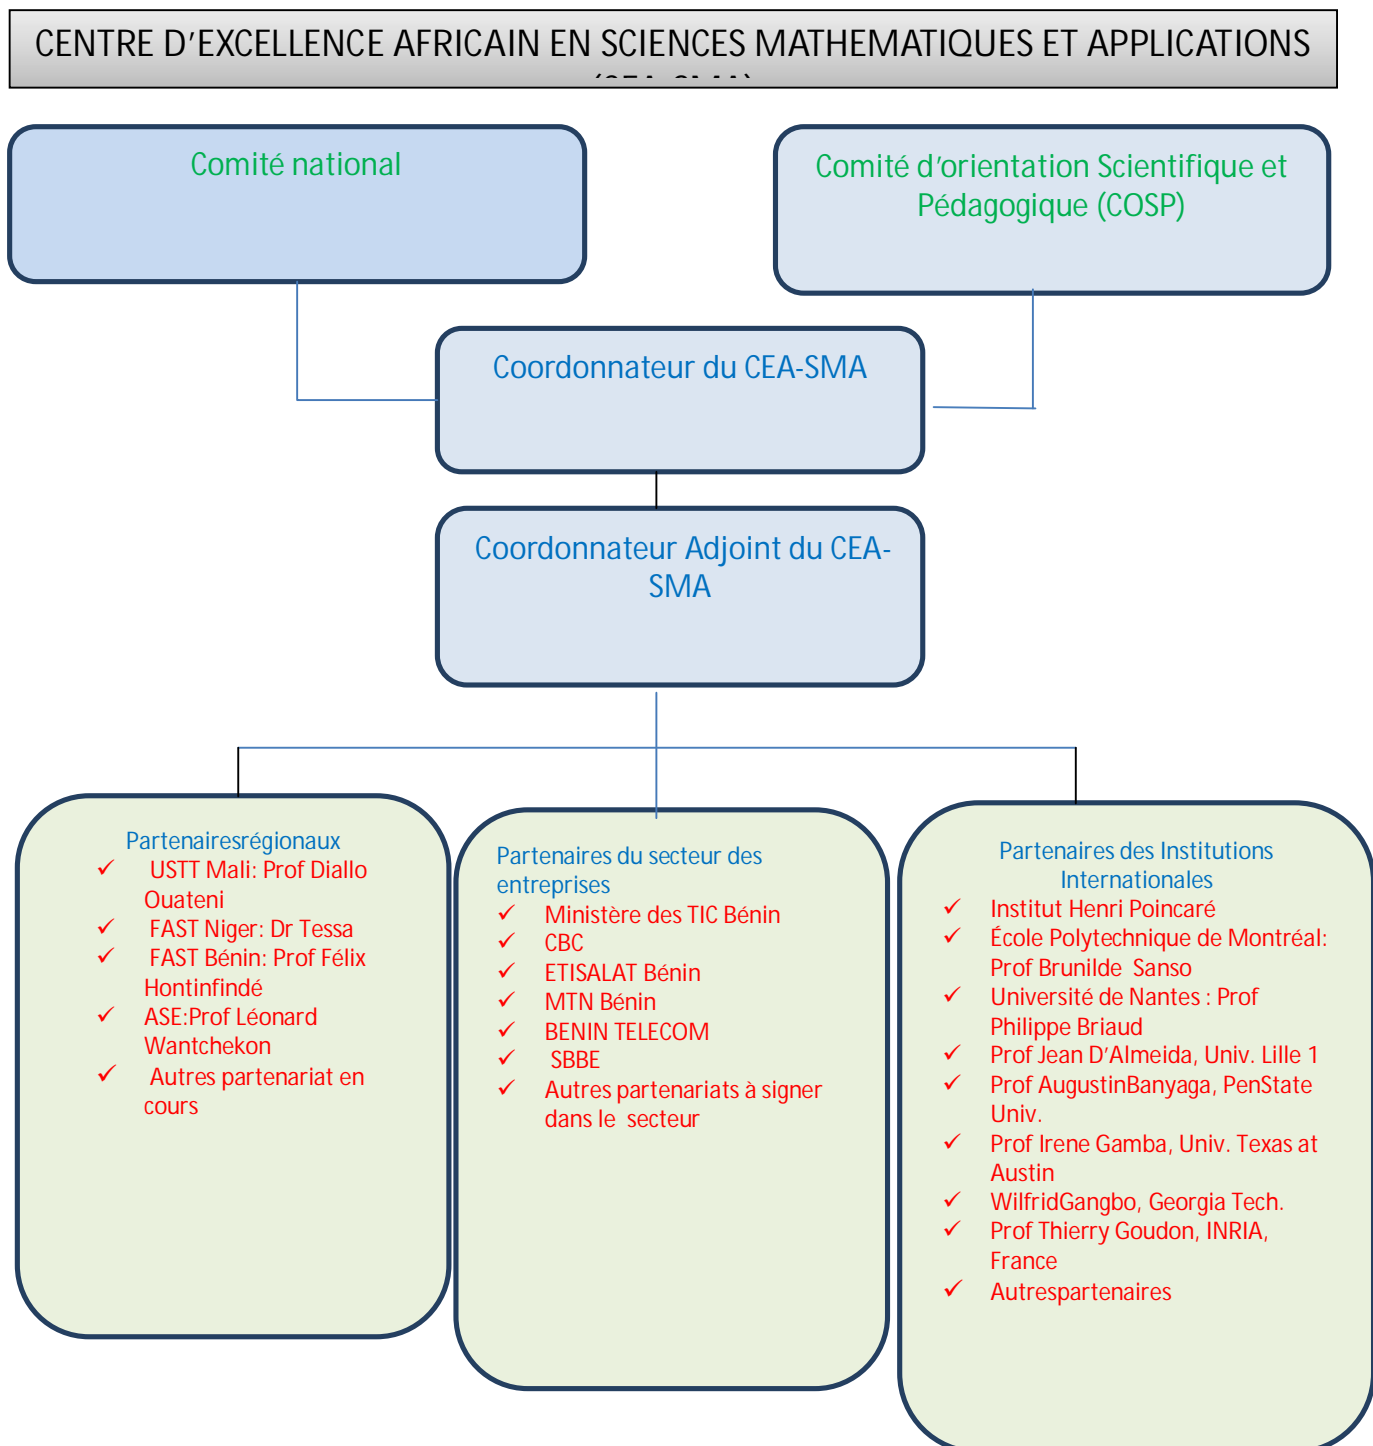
CENTRE D’EXCELLENCE AFRICAIN EN SCIENCES MATHEMATIQUES ET APPLICATIONS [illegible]

Comité national

Comité d’orientation Scientifique et Pédagogique (COSP)

Coordonnateur du CEA-SMA

Coordonnateur Adjoint du CEA-SMA

Partenairesrégionaux
- USTT Mali: Prof Diallo Ouateni
- FAST Niger: Dr Tessa
- FAST Bénin: Prof Félix Hontinfindé
- ASE:Prof Léonard Wantchekon
- Autres partenariat en cours

Partenaires du secteur des entreprises
- Ministère des TIC Bénin
- CBC
- ETISALAT Bénin
- MTN Bénin
- BENIN TELECOM
- SBBE
- Autres partenariats à signer dans le secteur

Partenaires des Institutions Internationales
- Institut Henri Poincaré
- École Polytechnique de Montréal: Prof Brunilde Sanso
- Université de Nantes : Prof Philippe Briaud
- Prof Jean D’Almeida, Univ. Lille 1
- Prof AugustinBanyaga, PenState Univ.
- Prof Irene Gamba, Univ. Texas at Austin
- WilfridGangbo, Georgia Tech.
- Prof Thierry Goudon, INRIA, France
- Autrespartenaires